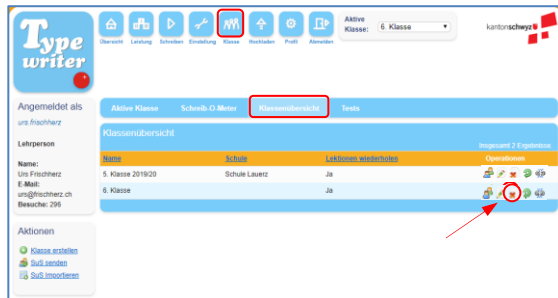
Type writer

Übersicht Leistung Schreiben Einstellung Klasse Hochladen Profil Abmelden

Aktive Klasse: 6. Klasse

kantonschwyz

Angemeldet als
urs.frischherz

Lehrperson

Name: Urs Frischherz
E-Mail: urs@frischherz.ch
Besuche: 296

Aktionen
Klasse erstellen
SuS senden
SuS importieren

Aktive Klasse | Schreib-O-Meter | Klassenübersicht | Tests

Klassenübersicht

Insgesamt 2 Ergebnisse

| Name | Schule | Lektionen wiederholen | Operationen |
|---|---|---|---|
| 5. Klasse 2019/20 | Schule Lauerz | Ja | |
| 6. Klasse | | Ja | |